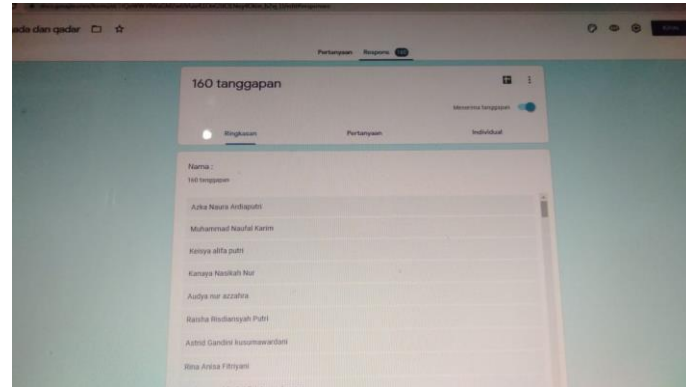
ada dan qadar

Pertanyaan Respons 160

160 tanggapan

Menerima tanggapan

Ringkasan Pertanyaan Individual

Nama :
160 tanggapan

Azka Naura Ardiaputri

Muhammad Naufal Karim

Keisya alifa putri

Kanaya Nasikah Nur

Audya nur azzahra

Raisha Risdiansyah Putri

Astrid Gandini kusumawardani

Rina Anisa Fitriyani